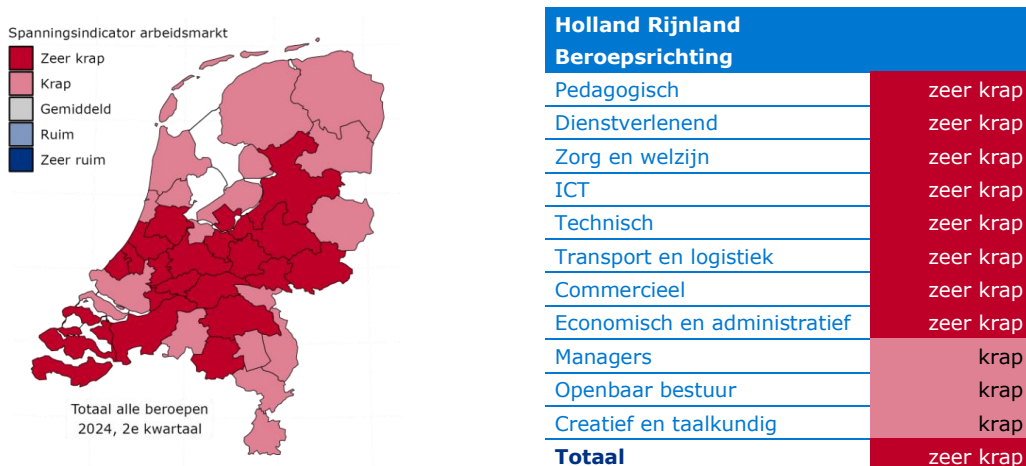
Spanningsindicator arbeidsmarkt
Zeer krap
Krap
Gemiddeld
Ruim
Zeer ruim

Totaal alle beroepen
2024, 2e kwartaal

| Holland Rijnland Beroepsrichting | |
|---|---|
| Pedagogisch | zeer krap |
| Dienstverlenend | zeer krap |
| Zorg en welzijn | zeer krap |
| ICT | zeer krap |
| Technisch | zeer krap |
| Transport en logistiek | zeer krap |
| Commercieel | zeer krap |
| Economisch en administratief | zeer krap |
| Managers | krap |
| Openbaar bestuur | krap |
| Creatief en taalkundig | krap |
| Totaal | zeer krap |